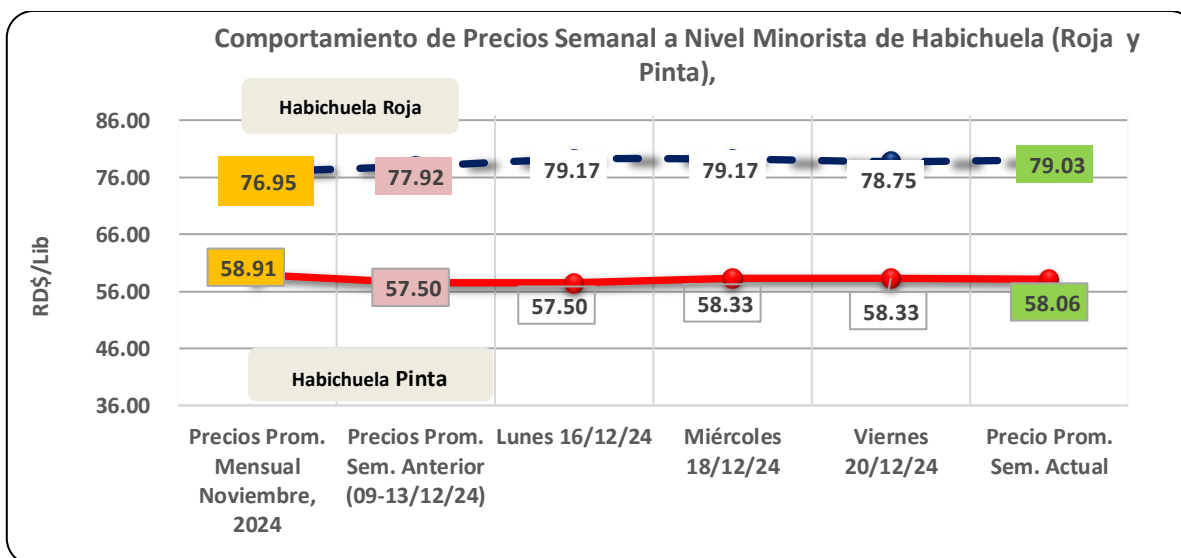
Comportamiento de Precios Semanal a Nivel Minorista de Habichuela (Roja y Pinta),

Habichuela Roja

86.00
76.00
66.00
56.00
46.00
36.00

RD$/Lib

76.95
77.92
79.17
79.17
78.75
79.03

58.91
57.50
57.50
58.33
58.33
58.06

Habichuela Pinta

Precios Prom. Mensual Noviembre, 2024
Precios Prom. Sem. Anterior (09-13/12/24)
Lunes 16/12/24
Miércoles 18/12/24
Viernes 20/12/24
Precio Prom. Sem. Actual